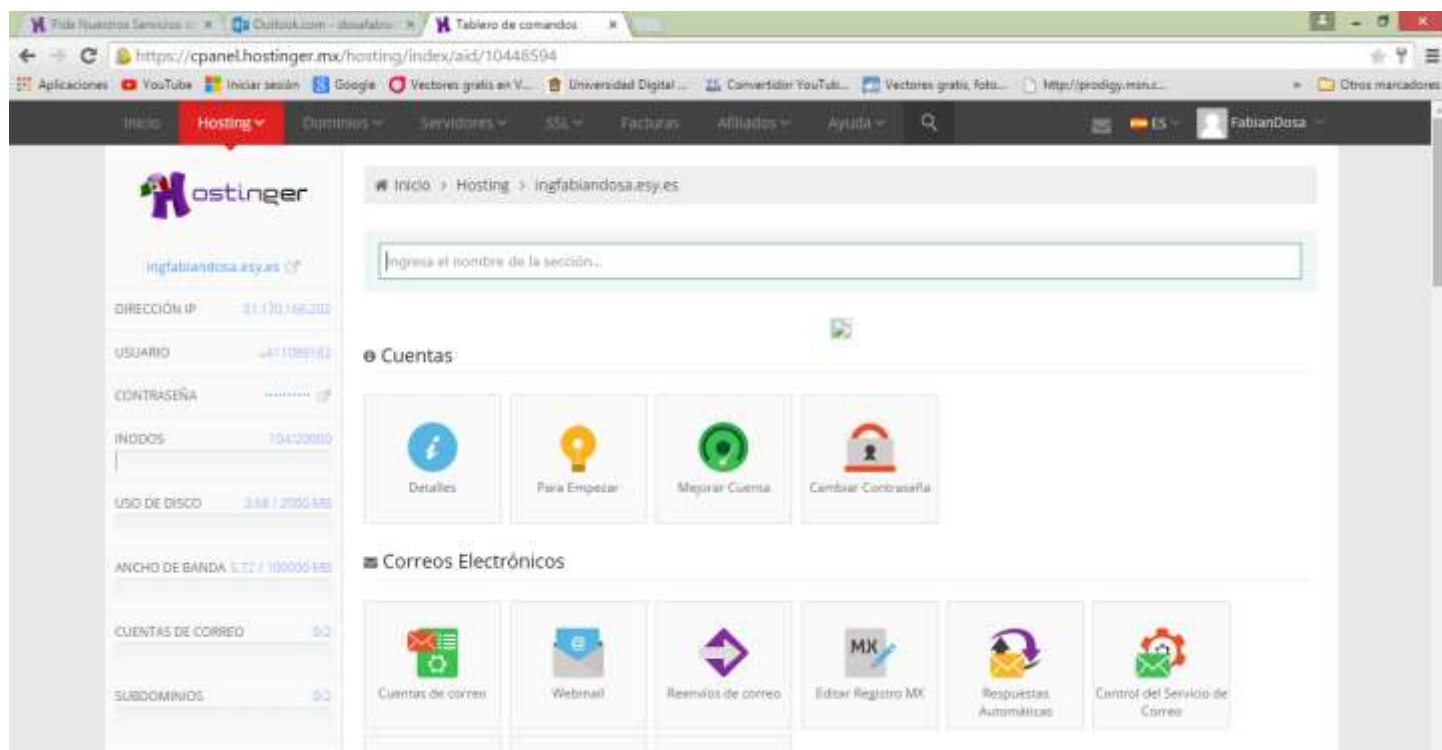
Pide Nuestros Servicios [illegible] × | Outlook.com - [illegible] × | Tablero de comandos ×

https://cpanel.hostinger.mx/hosting/index/aid/10448594

Aplicaciones | YouTube | Iniciar sesión | Google | Vectores gratis en V... | Universidad Digital ... | Convertidor YouTub... | Vectores gratis, foto... | http://prodigy.msn.c... | Otros marcadores

Inicio | Hosting | Dominios | Servidores | SSL | Facturas | Afiliados | Ayuda | ES | FabianDosa

Hostinger

ingfabiandosa.esy.es

DIRECCIÓN IP 31.170.166.202

USUARIO u411089182

CONTRASEÑA ·········

INODOS 104/20000

USO DE DISCO 3.68 / 2000 MB

ANCHO DE BANDA 5.72 / 100000 MB

CUENTAS DE CORREO 0/2

SUBDOMINIOS 0/2

Inicio > Hosting > ingfabiandosa.esy.es

Ingresa el nombre de la sección...

Cuentas

Detalles

Para Empezar

Mejorar Cuenta

Cambiar Contraseña

Correos Electrónicos

Cuentas de correo

Webmail

Reenvíos de correo

MX

Editar Registro MX

Respuestas Automáticas

Control del Servicio de Correo